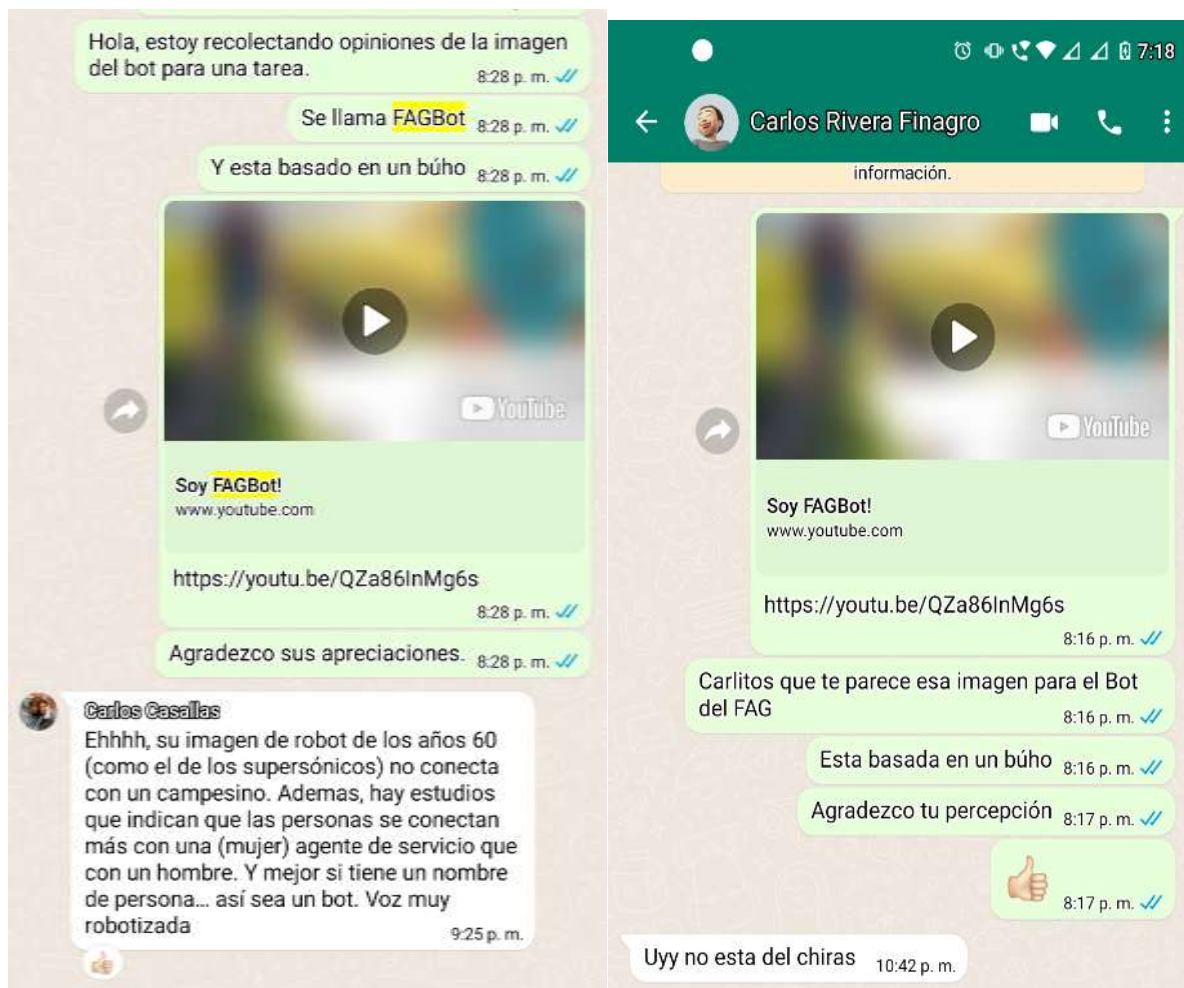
Hola, estoy recolectando opiniones de la imagen del bot para una tarea. 8:28 p. m.

Se llama FAGBot 8:28 p. m.

Y esta basado en un búho 8:28 p. m.

YouTube

Soy FAGBot!
www.youtube.com

https://youtu.be/QZa86lnMg6s
8:28 p. m.

Agradezco sus apreciaciones. 8:28 p. m.

Carlos Casallas
Ehhhh, su imagen de robot de los años 60 (como el de los supersónicos) no conecta con un campesino. Ademas, hay estudios que indican que las personas se conectan más con una (mujer) agente de servicio que con un hombre. Y mejor si tiene un nombre de persona... así sea un bot. Voz muy robotizada
9:25 p. m.

7:18

Carlos Rivera Finagro

información.

YouTube

Soy FAGBot!
www.youtube.com

https://youtu.be/QZa86lnMg6s
8:16 p. m.

Carlitos que te parece esa imagen para el Bot del FAG
8:16 p. m.

Esta basada en un búho 8:16 p. m.

Agradezco tu percepción 8:17 p. m.

8:17 p. m.

Uyy no esta del chiras 10:42 p. m.